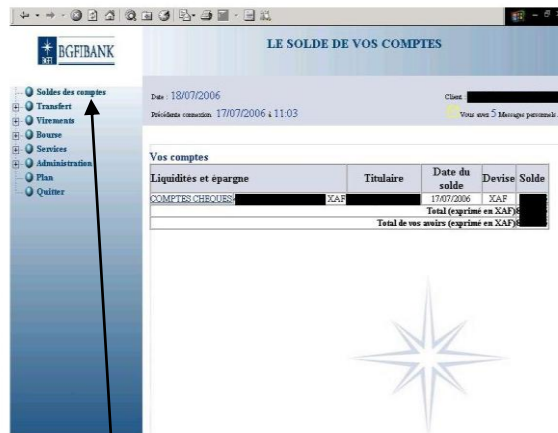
BGFIBANK

LE SOLDE DE VOS COMPTES

Soldes des comptes
Transfert
Virements
Bourse
Services
Administration
Plan
Quitter

Date : 18/07/2006

Précédente connexion 17/07/2006 à 11:03

Client : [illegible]

Vous avez 5 Messages personnels

Vos comptes

| Liquidités et épargne | Titulaire | Date du solde | Devise | Solde |
|---|---|---|---|---|
| COMPTES CHEQUES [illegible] XAF | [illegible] | 17/07/2006 | XAF | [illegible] |
| Total (exprimé en XAF) | | | | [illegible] |
| Total de vos avoirs (exprimé en XAF) | | | | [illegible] |